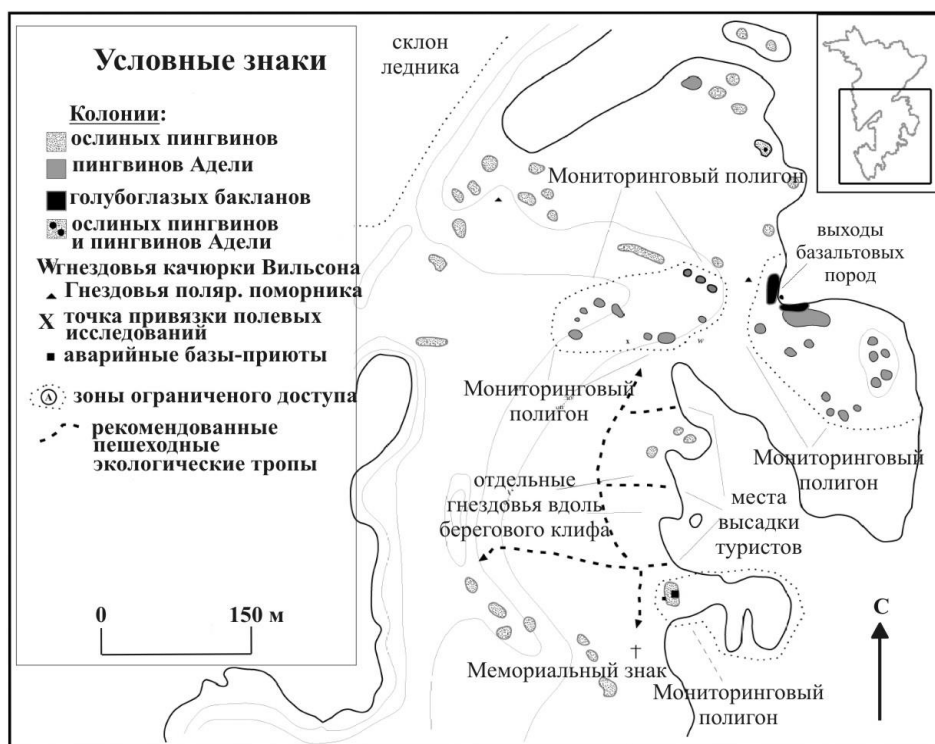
Условные знаки

Колонии:
ослиных пингвинов
пингвинов Адели
голубоглазых бакланов
ослиных пингвинов и пингвинов Адели
W гнездовья качурки Вильсона
Гнездовья поляр. поморника
X точка привязки полевых исследований
аварийные базы-приюты
A зоны ограниченого доступа
рекомендованные пешеходные экологические тропы

0 150 м

склон ледника

Мониторинговый полигон

выходы базальтовых пород

Мониторинговый полигон

Мониторинговый полигон

отдельные гнездовья вдоль берегового клифа

места высадки туристов

C

Мемориальный знак

Мониторинговый полигон